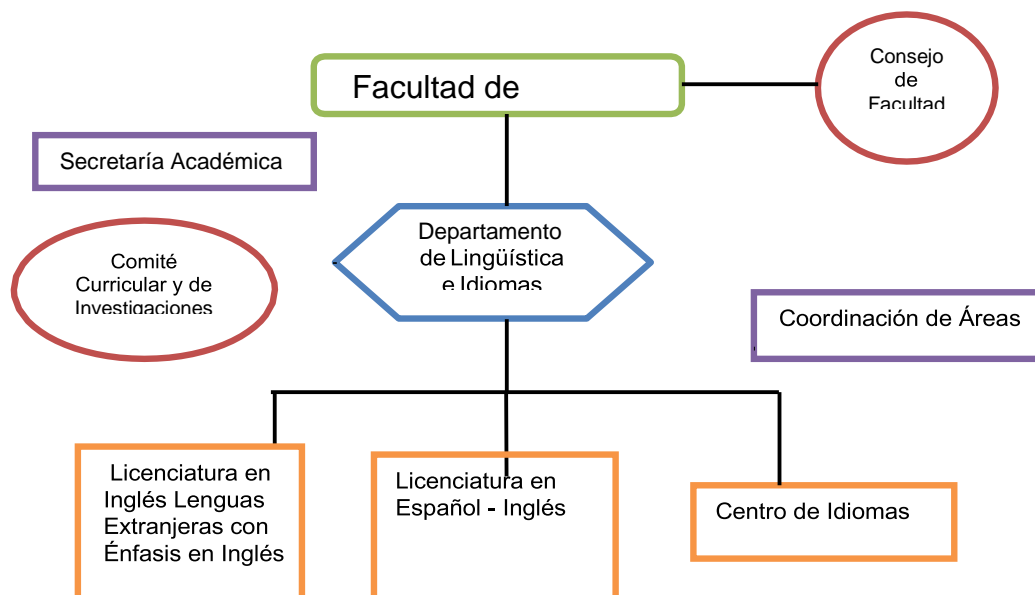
Facultad de

Consejo de Facultad

Secretaría Académica

Departamento de Lingüística e Idiomas

Comité Curricular y de Investigaciones

Coordinación de Áreas

Licenciatura en Inglés Lenguas Extranjeras con Énfasis en Inglés

Licenciatura en Español - Inglés

Centro de Idiomas